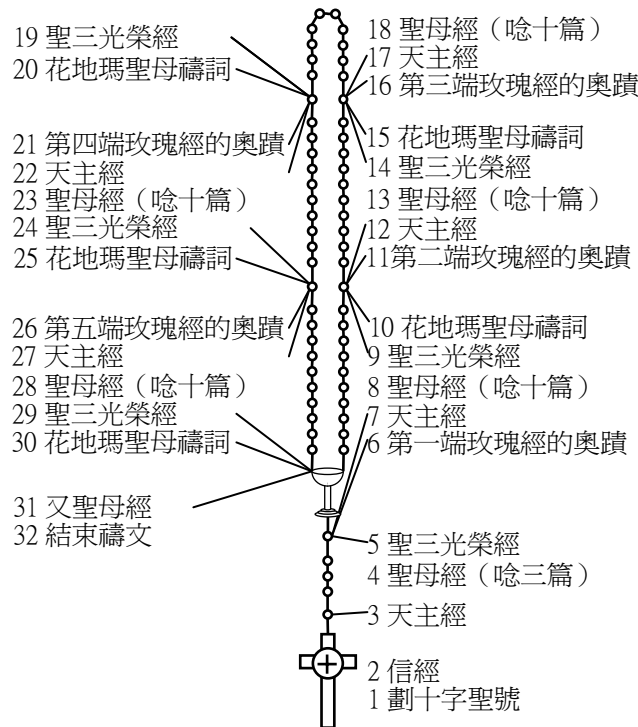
19 聖三光榮經
20 花地瑪聖母禱詞
21 第四端玫瑰經的奧蹟
22 天主經
23 聖母經（唸十篇）
24 聖三光榮經
25 花地瑪聖母禱詞
26 第五端玫瑰經的奧蹟
27 天主經
28 聖母經（唸十篇）
29 聖三光榮經
30 花地瑪聖母禱詞
31 又聖母經
32 結束禱文

18 聖母經（唸十篇）
17 天主經
16 第三端玫瑰經的奧蹟
15 花地瑪聖母禱詞
14 聖三光榮經
13 聖母經（唸十篇）
12 天主經
11第二端玫瑰經的奧蹟
10 花地瑪聖母禱詞
9 聖三光榮經
8 聖母經（唸十篇）
7 天主經
6 第一端玫瑰經的奧蹟
5 聖三光榮經
4 聖母經（唸三篇）
3 天主經
2 信經
1 劃十字聖號